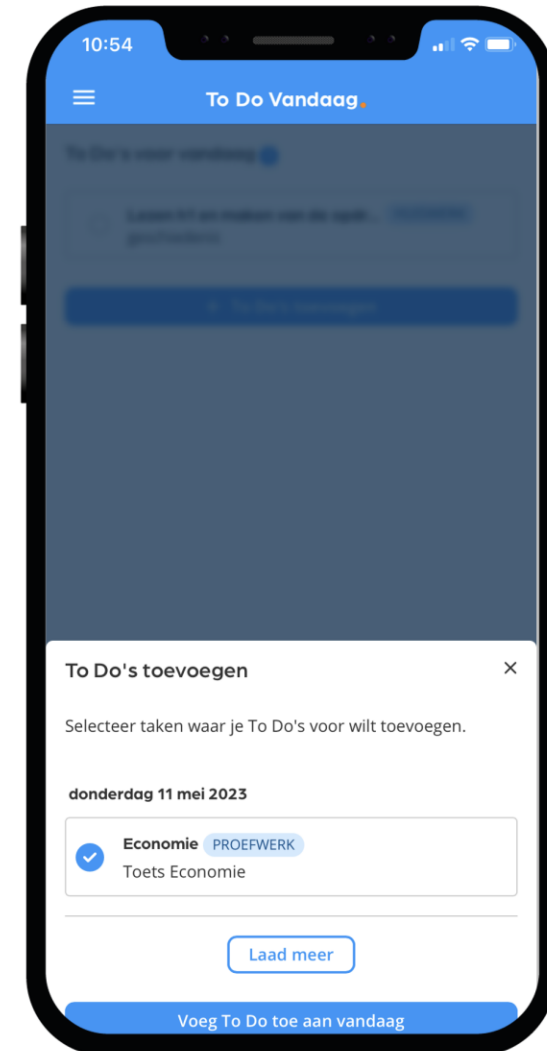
10:54

To Do Vandaag.

To Do's voor vandaag

Lezen H1 en maken van de opdr... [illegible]
geschiedenis

+ To Do's toevoegen

To Do's toevoegen

×

Selecteer taken waar je To Do's voor wilt toevoegen.

donderdag 11 mei 2023

Economie PROEFWERK
Toets Economie

Laad meer

Voeg To Do toe aan vandaag